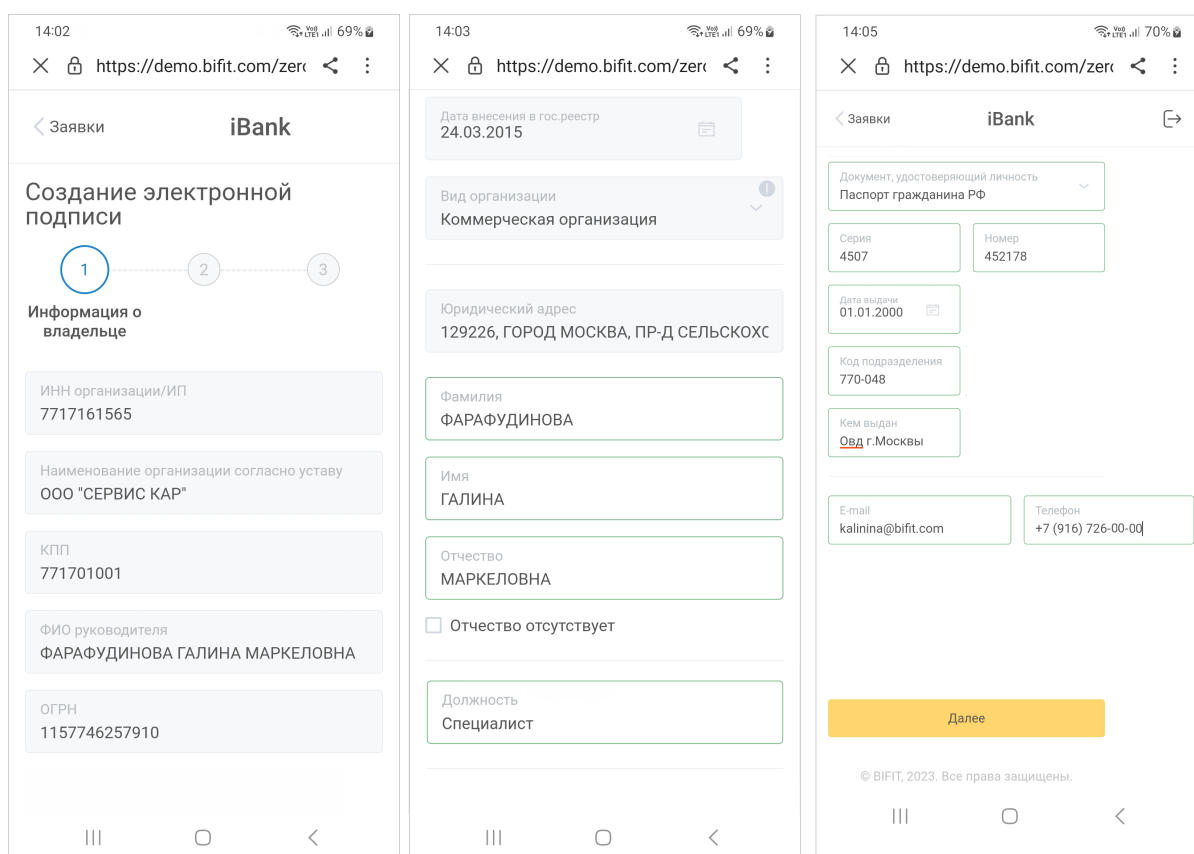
14:02 69%

https://demo.bifit.com/zer

Заявки iBank

Создание электронной подписи

1 2 3

Информация о владельце

ИНН организации/ИП
7717161565

Наименование организации согласно уставу
ООО "СЕРВИС КАР"

КПП
771701001

ФИО руководителя
ФАРАФУДИНОВА ГАЛИНА МАРКЕЛОВНА

ОГРН
1157746257910

14:03 69%

https://demo.bifit.com/zer

Дата внесения в гос.реестр
24.03.2015

Вид организации
Коммерческая организация

Юридический адрес
129226, ГОРОД МОСКВА, ПР-Д СЕЛЬСКОХС

Фамилия
ФАРАФУДИНОВА

Имя
ГАЛИНА

Отчество
МАРКЕЛОВНА

Отчество отсутствует

Должность
Специалист

14:05 70%

https://demo.bifit.com/zer

Заявки iBank

Документ, удостоверяющий личность
Паспорт гражданина РФ

Серия
4507

Номер
452178

Дата выдачи
01.01.2000

Код подразделения
770-048

Кем выдан
Овд г.Москвы

E-mail
kalinina@bifit.com

Телефон
+7 (916) 726-00-00

Далее

© BIFIT, 2023. Все права защищены.